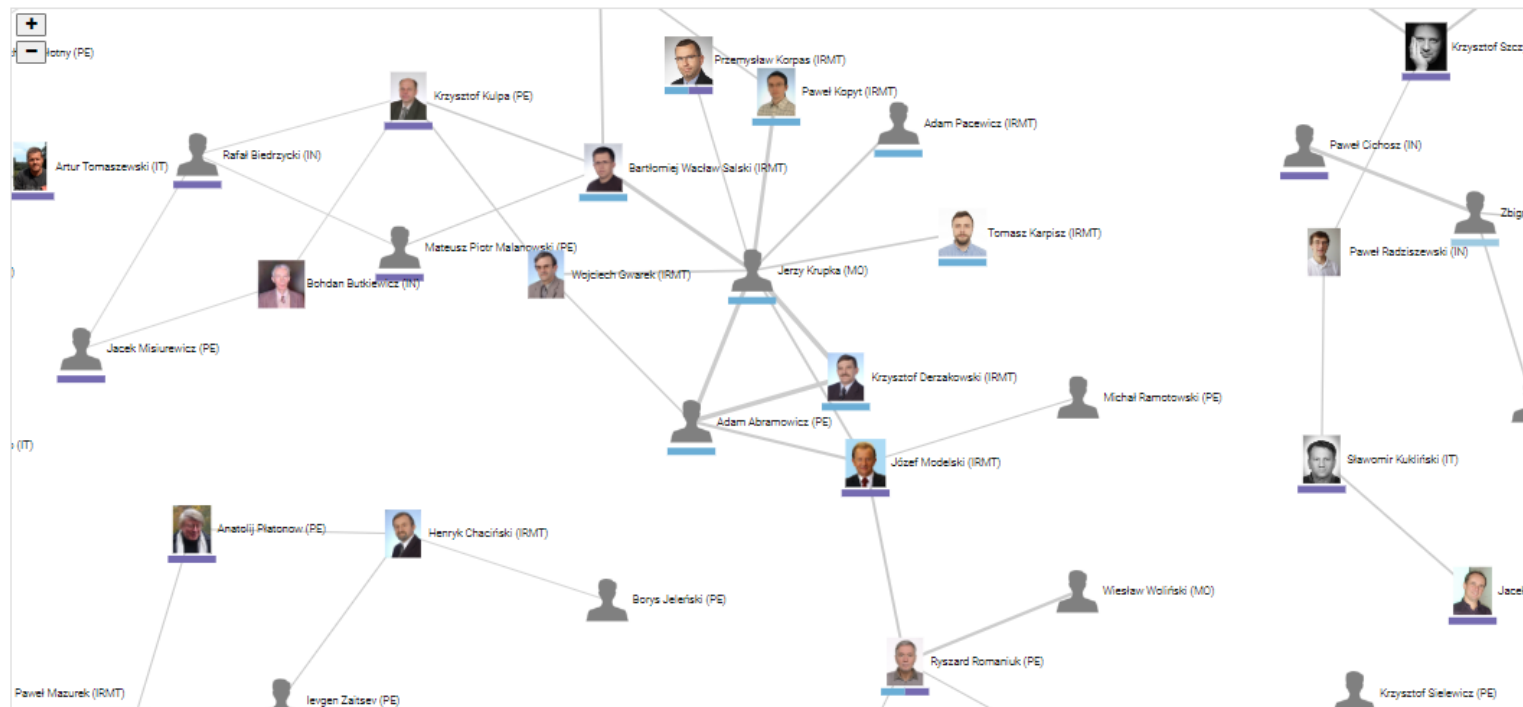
+
−
łotny (PE)

Przemysław Korpas (IRMT)

Krzysztof Szcz

Paweł Kopyt (IRMT)

Krzysztof Kulpa (PE)

Adam Pacewicz (IRMT)

Paweł Cichosz (IN)

Artur Tomaszewski (IT)

Rafał Biedrzycki (IN)

Bartłomiej Wacław Salski (IRMT)

Zbig

Tomasz Karpisz (IRMT)

Paweł Radziszewski (IN)

Mateusz Piotr Malanowski (PE)

Jerzy Krupka (MO)

Wojciech Gwarek (IRMT)

Bohdan Butkiewicz (IN)

Jacek Misiurewicz (PE)

Krzysztof Derzakowski (IRMT)

Michał Ramotowski (PE)

Adam Abramowicz (PE)

(IT)

Józef Modelski (IRMT)

Sławomir Kukliński (IT)

Anatolij Platonow (PE)

Henryk Chaciński (IRMT)

Jace

Borys Jeleński (PE)

Wiesław Woliński (MO)

Ryszard Romaniuk (PE)

Paweł Mazurek (IRMT)

Ievgen Zaitsev (PE)

Krzysztof Sielewicz (PE)